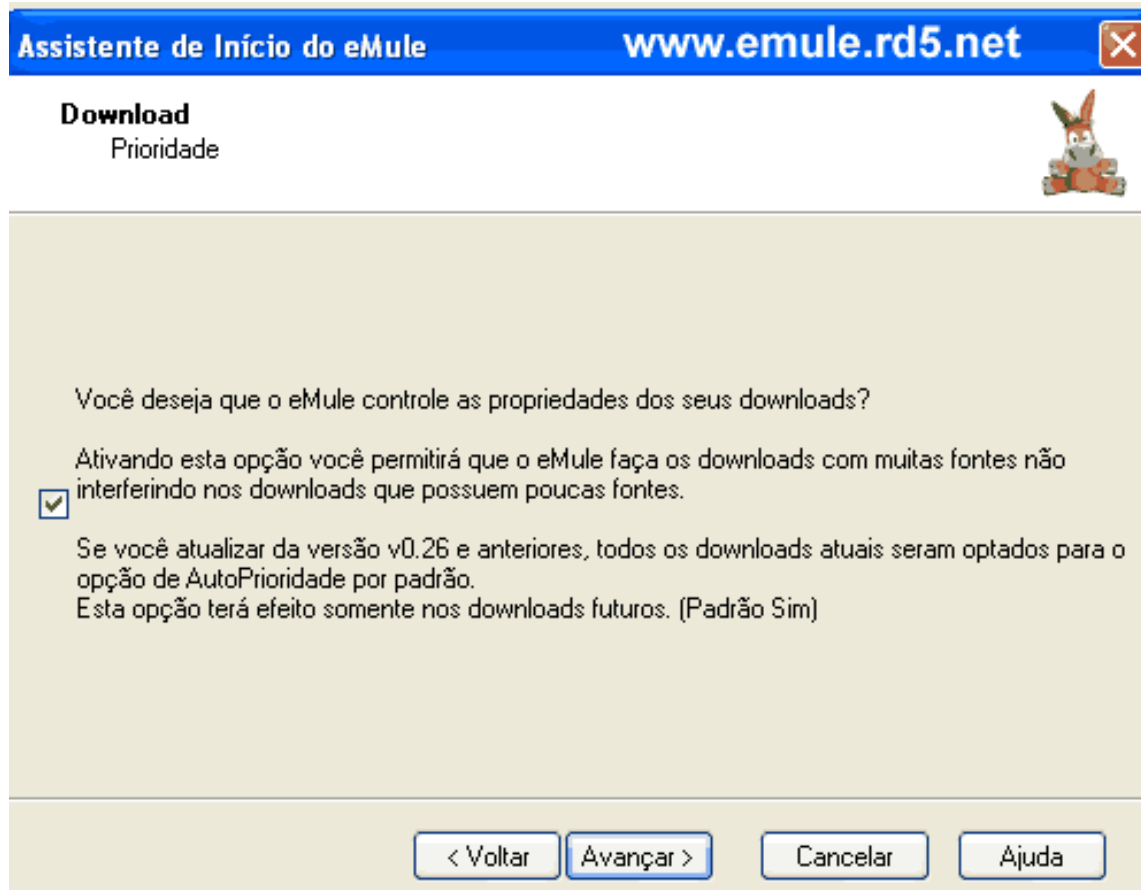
Assistente de Início do eMule www.emule.rd5.net

Download
Prioridade

Você deseja que o eMule controle as propriedades dos seus downloads?

Ativando esta opção você permitirá que o eMule faça os downloads com muitas fontes não interferindo nos downloads que possuem poucas fontes.

Se você atualizar da versão v0.26 e anteriores, todos os downloads atuais seram optados para o opção de AutoPrioridade por padrão.
Esta opção terá efeito somente nos downloads futuros. (Padrão Sim)

< Voltar Avançar > Cancelar Ajuda